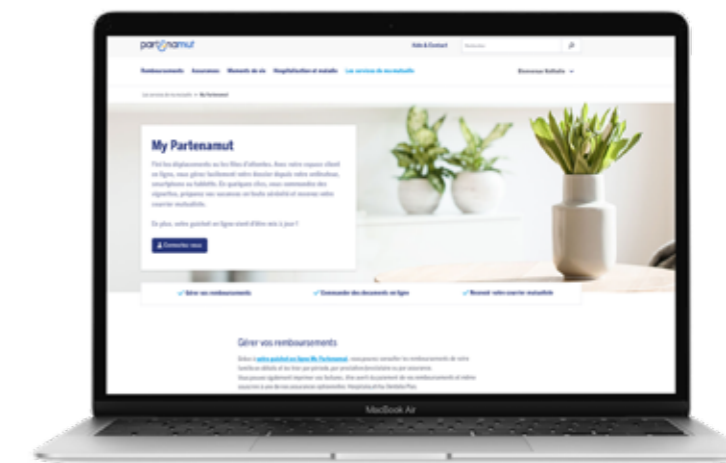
partenamut

Aide & Contact

Remboursements Assurances Moments de vie Hospitalisation et maladie Les services de ma mutuelle

Bienvenue Nathalie

Les services de ma mutuelle > My Partenamut

My Partenamut

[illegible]

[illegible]

Connectez-vous

Gérer vos remboursements

Commander des documents en ligne

Recevoir votre courrier mutualiste

Gérer vos remboursements

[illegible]

MacBook Air